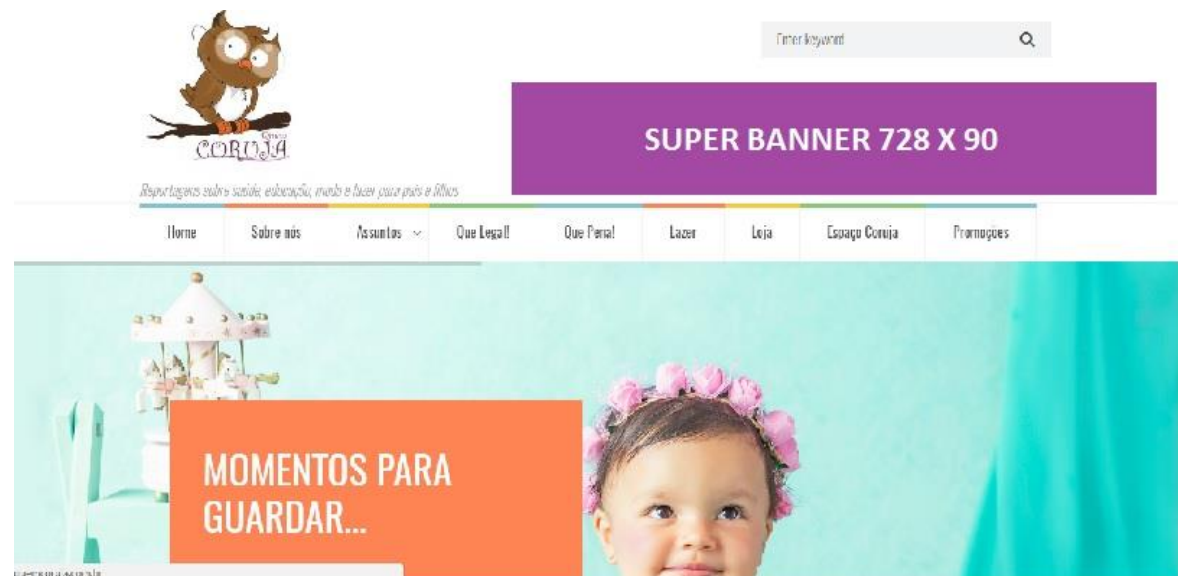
Coruja

Reportagens sobre saúde, educação, meio e lazer para pais e filhos

Enter keyword

SUPER BANNER 728 X 90

Home
Sobre nós
Assuntos
Que Legal!
Que Pena!
Lazer
Loja
Espaço Coruja
Promoções

MOMENTOS PARA GUARDAR...

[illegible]